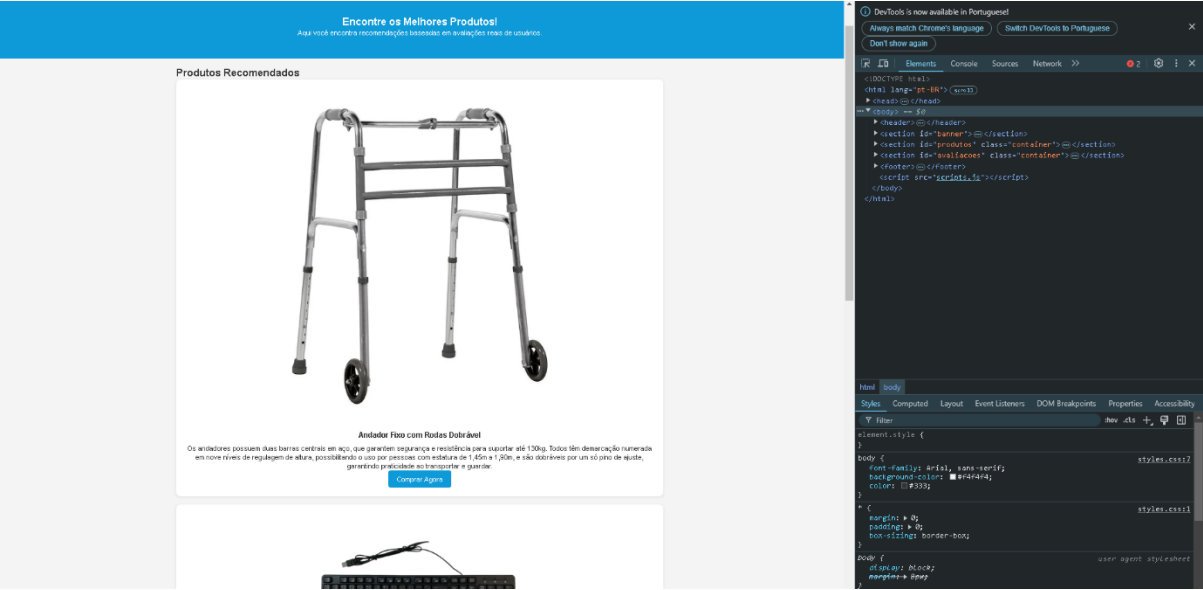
Encontre os Melhores Produtos!
Aqui você encontra recomendações baseadas em avaliações reais de usuários.

Produtos Recomendados

Andador Fixo com Rodas Dobrável
Os andadores possuem duas barras centrais em aço, que garantem segurança e resistência para suportar até 130kg. Todos têm demarcação numerada em nove níveis de regulagem de altura, possibilitando o uso por pessoas com estatura de 1,45m a 1,90m, e são dobráveis por um só pino de ajuste, garantindo praticidade ao transportar e guardar.

Comprar Agora

DevTools is now available in Portuguese!
Always match Chrome's language
Switch DevTools to Portuguese
Don't show again

Elements Console Sources Network

2

<!DOCTYPE html>
<html lang="pt-BR"> scroll
<head> ··· </head>
<body> == $0
<header> ··· </header>
<section id="banner"> ··· </section>
<section id="produtos" class="container"> ··· </section>
<section id="avaliacoes" class="container"> ··· </section>
<footer> ··· </footer>
<script src="scripts.js"></script>
</body>
</html>

html body

Styles Computed Layout Event Listeners DOM Breakpoints Properties Accessibility

Filter :hov .cls

element.style {
}
body { styles.css:7
font-family: Arial, sans-serif;
background-color: #f4f4f4;
color: #333;
}
* { styles.css:1
margin: 0;
padding: 0;
box-sizing: border-box;
}
body { user agent stylesheet
display: block;
margin: 8px;
}